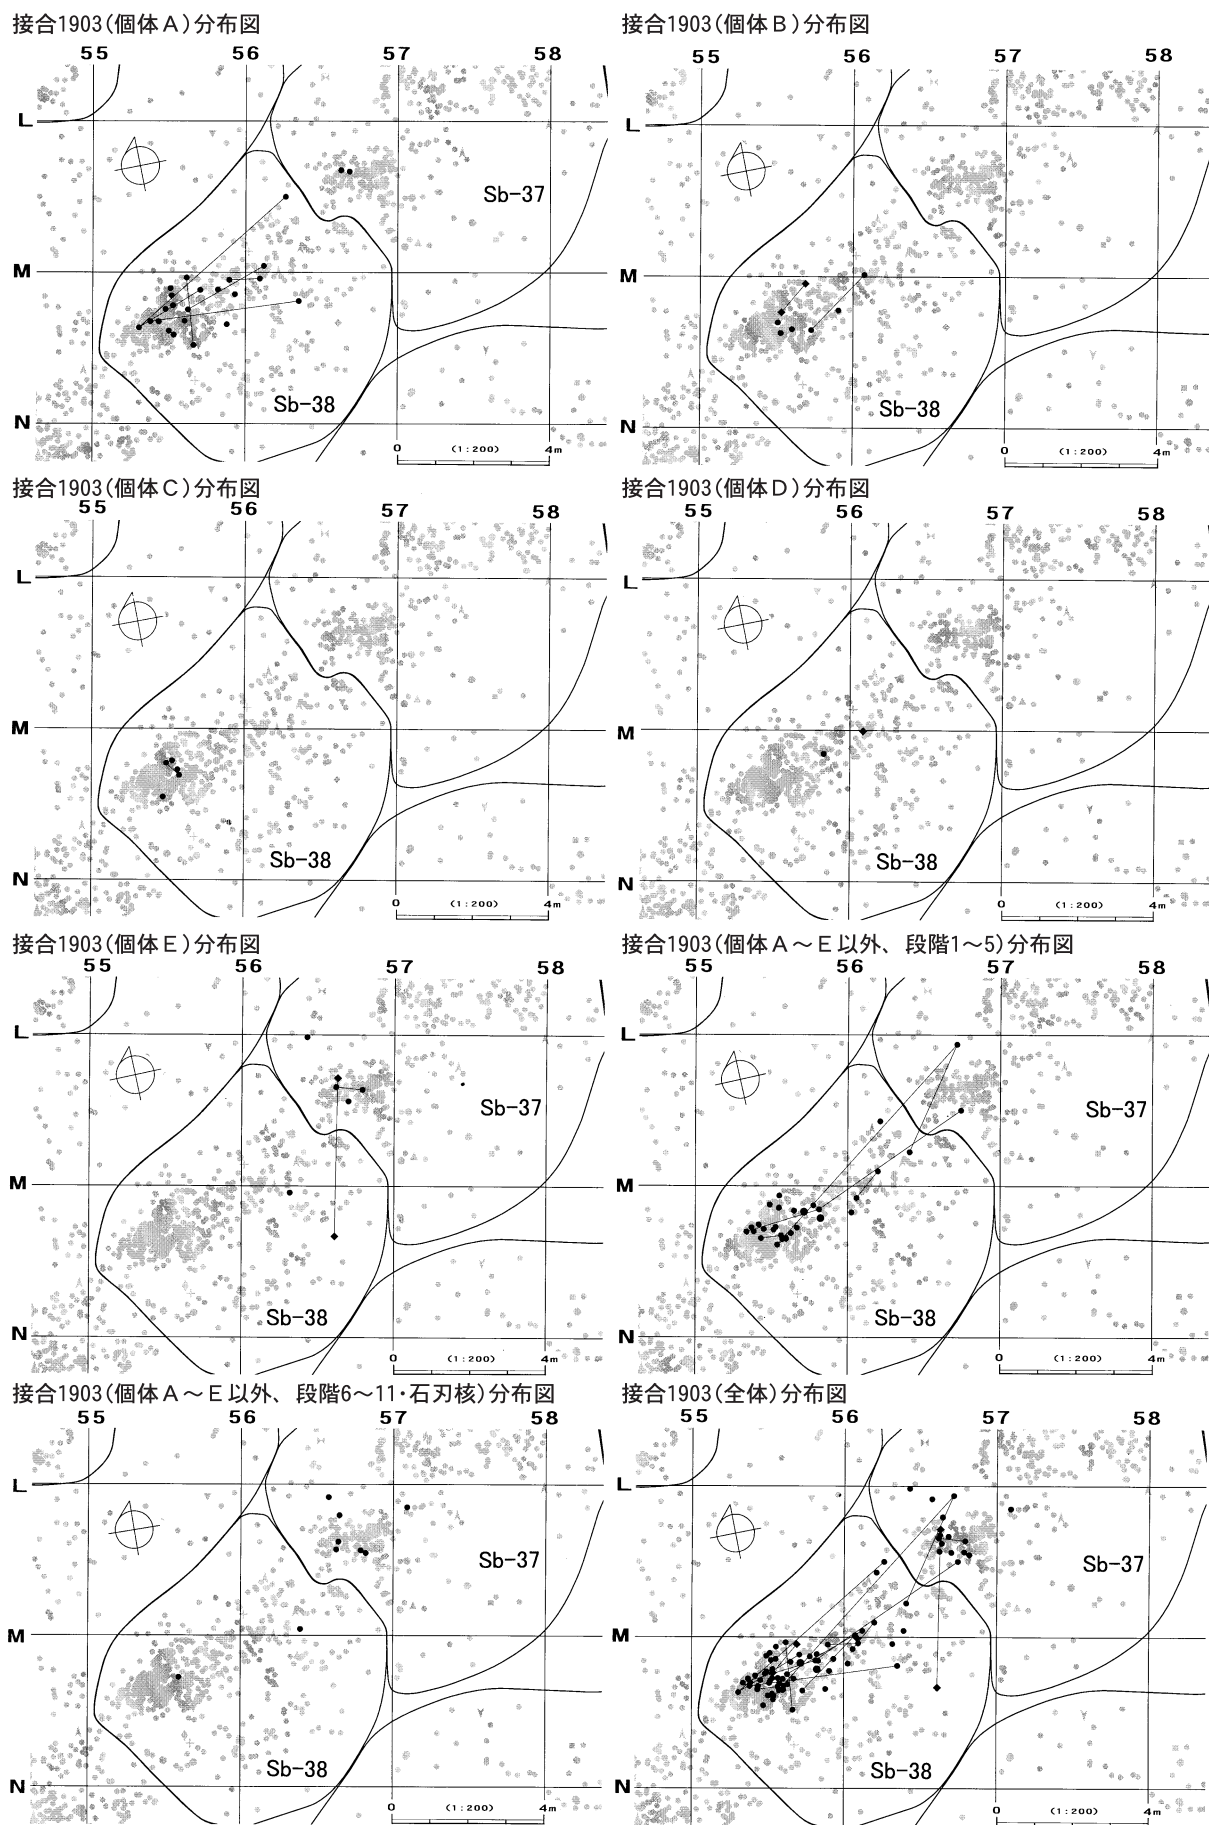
接合1903(個体A)分布図

55 56 57 58
L
M
N
Sb-37
Sb-38
0 (1:200) 4m

接合1903(個体B)分布図

55 56 57 58
L
M
N
Sb-38
0 (1:200) 4m

接合1903(個体C)分布図

55 56 57 58
L
M
N
Sb-38
0 (1:200) 4m

接合1903(個体D)分布図

55 56 57 58
L
M
N
Sb-38
0 (1:200) 4m

接合1903(個体E)分布図

55 56 57 58
L
M
N
Sb-37
Sb-38
0 (1:200) 4m

接合1903(個体A～E以外、段階1～5)分布図

55 56 57 58
L
M
N
Sb-37
Sb-38
0 (1:200) 4m

接合1903(個体A～E以外、段階6～11・石刃核)分布図

55 56 57 58
L
M
N
Sb-37
Sb-38
0 (1:200) 4m

接合1903(全体)分布図

55 56 57 58
L
M
N
Sb-37
Sb-38
0 (1:200) 4m